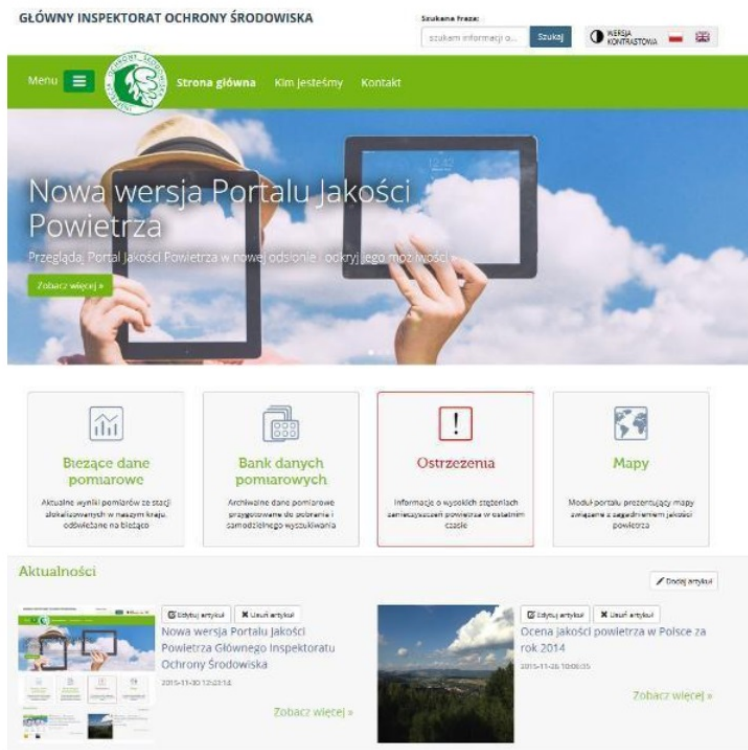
GŁÓWNY INSPEKTORAT OCHRONY ŚRODOWISKA

Szukana fraza:

szukam informacji o...

Szukaj

WERSJA KONTRASTOWA

Menu

Strona główna

Kim jesteśmy

Kontakt

Nowa wersja Portalu Jakości Powietrza

Przeglądaj Portal Jakości Powietrza w nowej odsłonie i odkryj jego możliwości

Zobacz więcej »

Bieżące dane pomiarowe

Aktualne wyniki pomiarów ze stacji zlokalizowanych w naszym kraju, odświeżane na bieżąco

Bank danych pomiarowych

Archiwalne dane pomiarowe przygotowane do pobrania i samodzielnego wyszukiwania

Ostrzeżenia

Informacje o wysokich stężeniach zanieczyszczeń powietrza w ostatnim czasie

Mapy

Moduł portalu prezentujący mapy związane z zagadnieniem jakości powietrza

Aktualności

Dodaj artykuł

Edytuj artykuł

Usuń artykuł

Nowa wersja Portalu Jakości Powietrza Głównego Inspektoratu Ochrony Środowiska

2015-11-30 12:23:14

Zobacz więcej »

Edytuj artykuł

Usuń artykuł

Ocena jakości powietrza w Polsce za rok 2014

2015-11-26 10:00:35

Zobacz więcej »